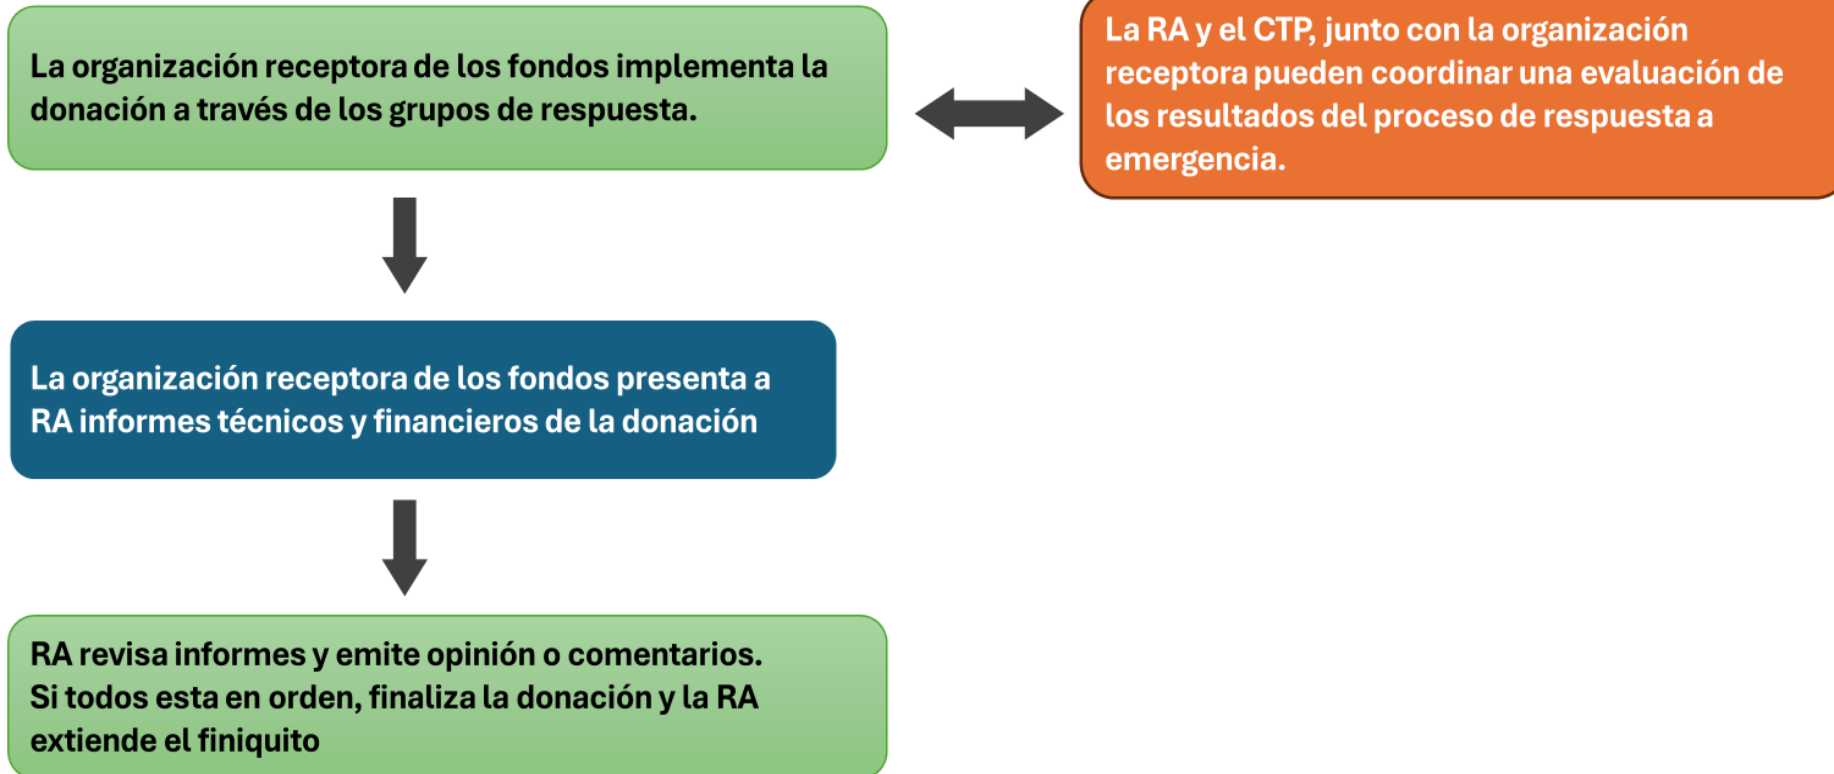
La organización receptora de los fondos implementa la donación a través de los grupos de respuesta.

La RA y el CTP, junto con la organización receptora pueden coordinar una evaluación de los resultados del proceso de respuesta a emergencia.

La organización receptora de los fondos presenta a RA informes técnicos y financieros de la donación

RA revisa informes y emite opinión o comentarios. Si todos esta en orden, finaliza la donación y la RA extiende el finiquito